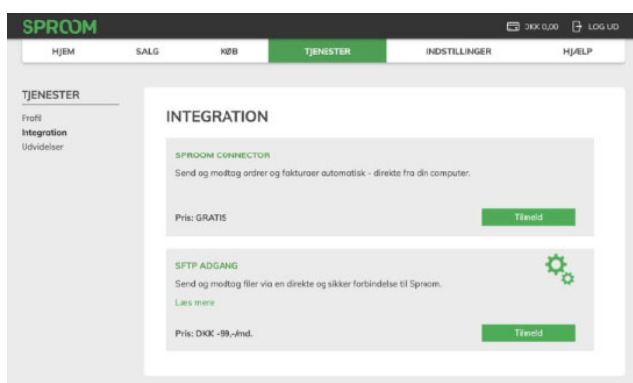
SPROOM

DKK 0,00 LOG UD

HJEM SALG KØB TJENESTER INDSTILLINGER HJÆLP

TJENESTER
Profil
Integration
Udvidelser

INTEGRATION

SPROOM CONNECTOR
Send og modtag ordrer og fakturaer automatisk - direkte fra din computer.

Pris: GRATIS
Tilmeld

SFTP ADGANG
Send og modtag filer via en direkte og sikker forbindelse til Sproom.
Læs mere

Pris: DKK -99,-/md.
Tilmeld